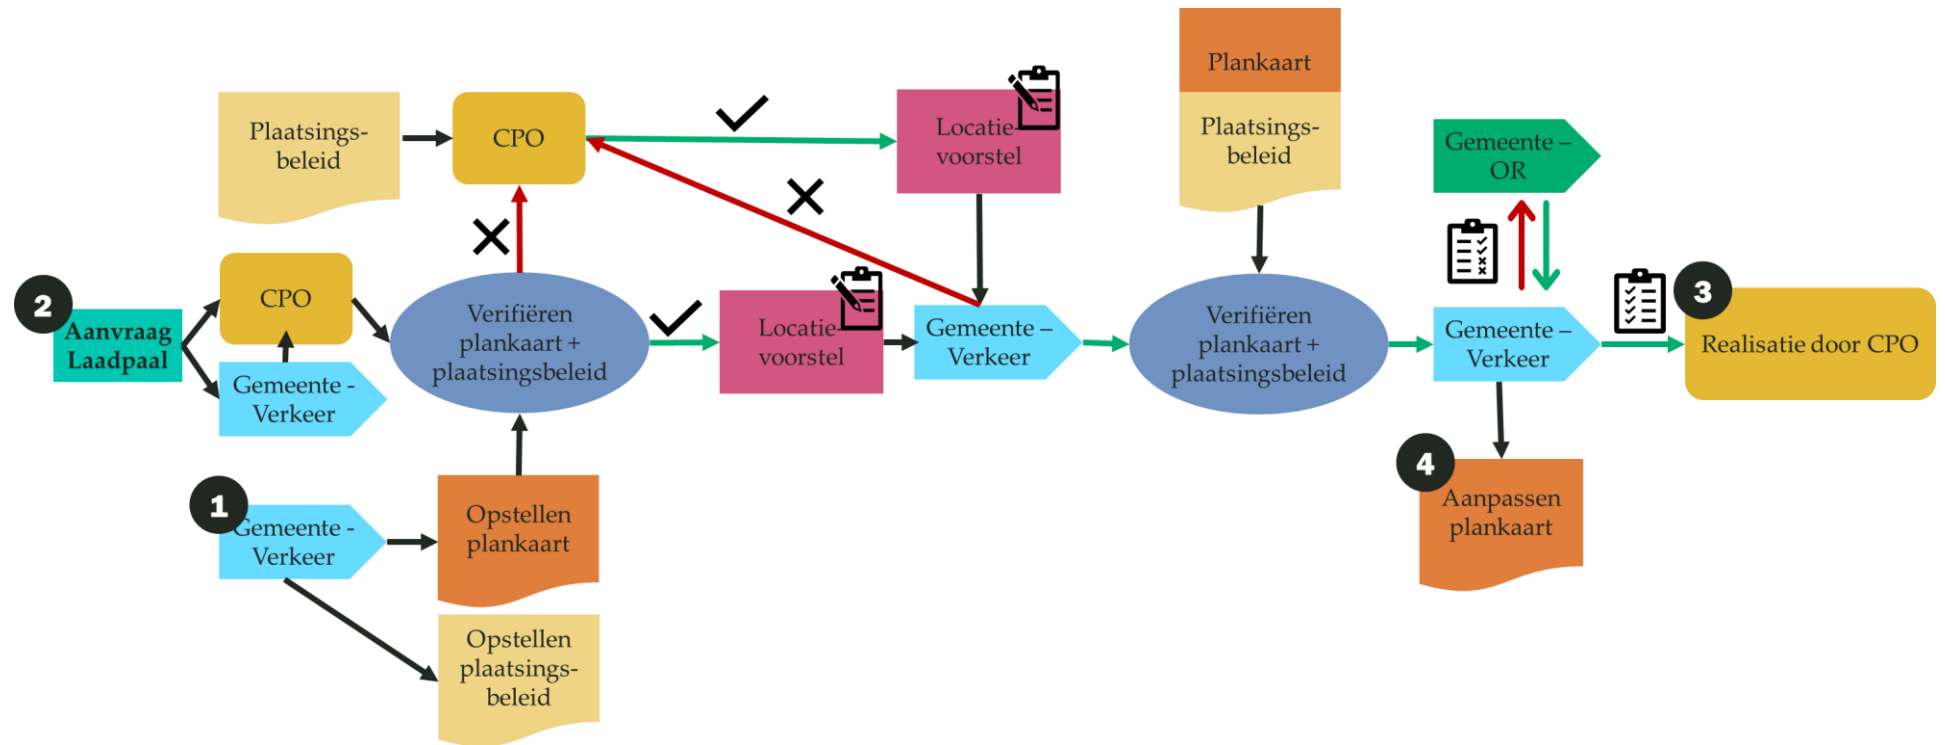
Plaatsingsbeleid

CPO

Locatie voorstel

Plankaart

Plaatsingsbeleid

Gemeente – OR

2

Aanvraag Laadpaal

CPO

Gemeente - Verkeer

Verifiëren plankaart + plaatsingsbeleid

Locatie voorstel

Gemeente – Verkeer

Verifiëren plankaart + plaatsingsbeleid

Gemeente – Verkeer

3

Realisatie door CPO

1

Gemeente - Verkeer

Opstellen plankaart

4

Aanpassen plankaart

Opstellen plaatsingsbeleid